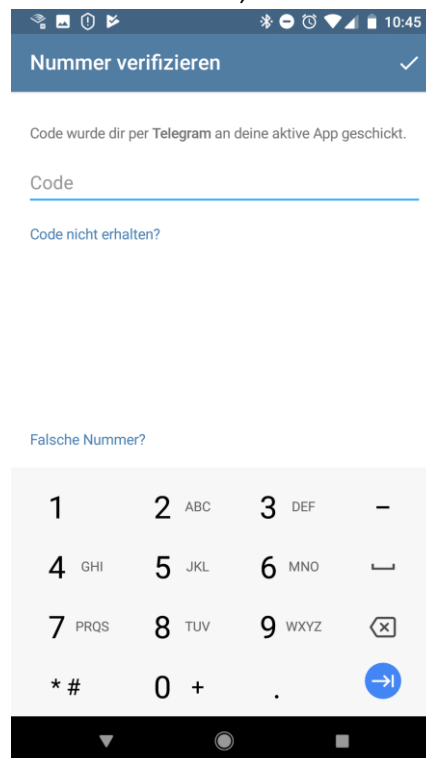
10:45

Nummer verifizieren

Code wurde dir per Telegram an deine aktive App geschickt.

Code

Code nicht erhalten?

Falsche Nummer?

| | | | |
|---|---|---|---|
| 1 | 2 ABC | 3 DEF | – |
| 4 GHI | 5 JKL | 6 MNO | |
| 7 PRQS | 8 TUV | 9 WXYZ | |
| * # | 0 + | . | |